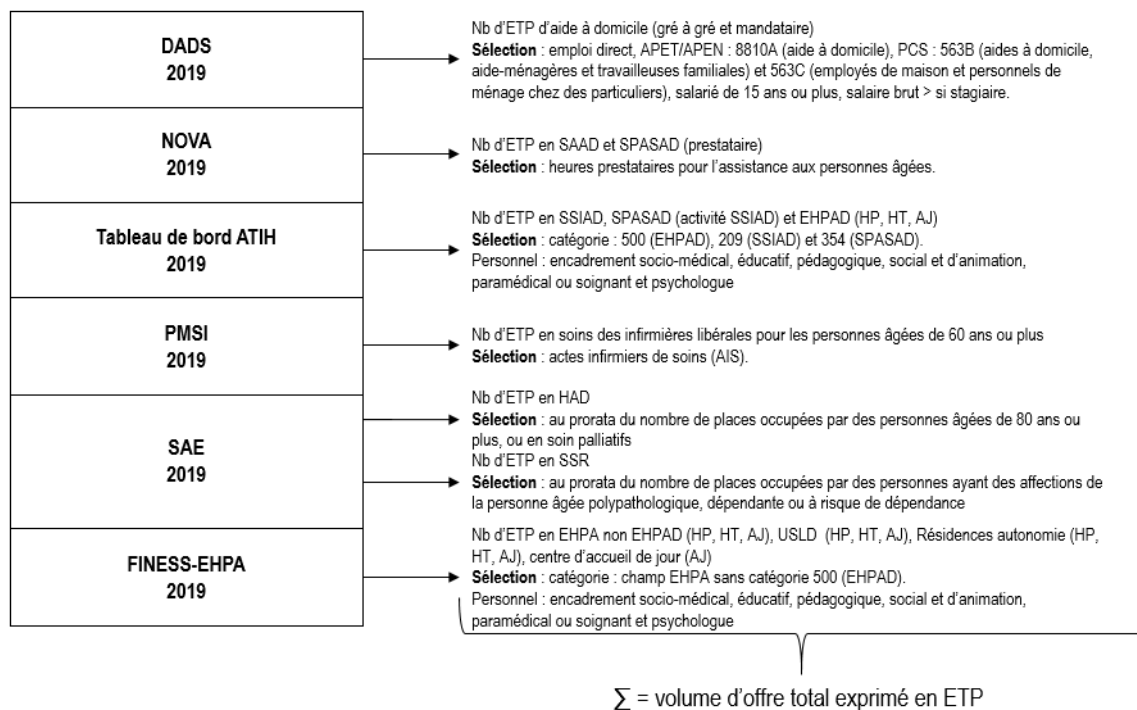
DADS
2019

Nb d'ETP d'aide à domicile (gré à gré et mandataire)
**Sélection** : emploi direct, APET/APEN : 8810A (aide à domicile), PCS : 563B (aides à domicile, aide-ménagères et travailleuses familiales) et 563C (employés de maison et personnels de ménage chez des particuliers), salarié de 15 ans ou plus, salaire brut > si stagiaire.

NOVA
2019

Nb d'ETP en SAAD et SPASAD (prestataire)
**Sélection** : heures prestataires pour l'assistance aux personnes âgées.

Tableau de bord ATIH
2019

Nb d'ETP en SSIAD, SPASAD (activité SSIAD) et EHPAD (HP, HT, AJ)
**Sélection** : catégorie : 500 (EHPAD), 209 (SSIAD) et 354 (SPASAD).
Personnel : encadrement socio-médical, éducatif, pédagogique, social et d'animation, paramédical ou soignant et psychologue

PMSI
2019

Nb d'ETP en soins des infirmières libérales pour les personnes âgées de 60 ans ou plus
**Sélection** : actes infirmiers de soins (AIS).

SAE
2019

Nb d'ETP en HAD
**Sélection** : au prorata du nombre de places occupées par des personnes âgées de 80 ans ou plus, ou en soin palliatifs
Nb d'ETP en SSR
**Sélection** : au prorata du nombre de places occupées par des personnes ayant des affections de la personne âgée polypathologique, dépendante ou à risque de dépendance

FINESS-EHPA
2019

Nb d'ETP en EHPA non EHPAD (HP, HT, AJ), USLD (HP, HT, AJ), Résidences autonomie (HP, HT, AJ), centre d'accueil de jour (AJ)
**Sélection** : catégorie : champ EHPA sans catégorie 500 (EHPAD).
Personnel : encadrement socio-médical, éducatif, pédagogique, social et d'animation, paramédical ou soignant et psychologue

$\sum$ = volume d'offre total exprimé en ETP